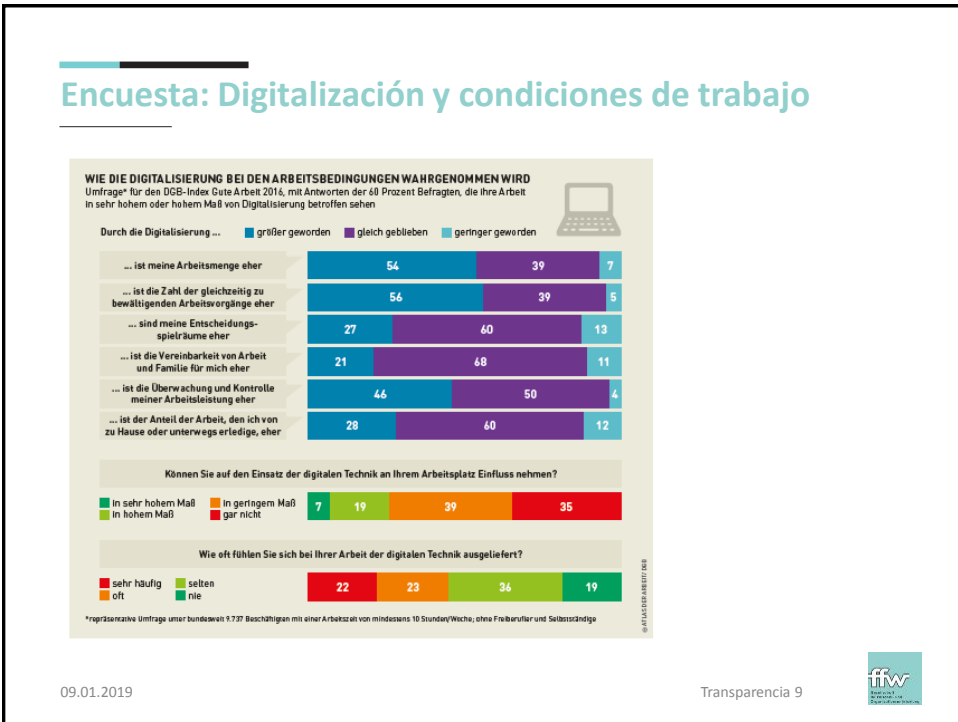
Encuesta: Digitalización y condiciones de trabajo

WIE DIE DIGITALISIERUNG BEI DEN ARBEITSBEDINGUNGEN WAHRGENOMMEN WIRD
Umfrage* für den DGB-Index Gute Arbeit 2016, mit Antworten der 60 Prozent Befragten, die ihre Arbeit in sehr hohem oder hohem Maß von Digitalisierung betroffen sehen

Durch die Digitalisierung ... größer geworden gleich geblieben geringer geworden

| | größer geworden | gleich geblieben | geringer geworden |
|---|---|---|---|
| ... ist meine Arbeitsmenge eher | 54 | 39 | 7 |
| ... ist die Zahl der gleichzeitig zu bewältigenden Arbeitsvorgänge eher | 56 | 39 | 5 |
| ... sind meine Entscheidungsspielräume eher | 27 | 60 | 13 |
| ... ist die Vereinbarkeit von Arbeit und Familie für mich eher | 21 | 68 | 11 |
| ... ist die Überwachung und Kontrolle meiner Arbeitsleistung eher | 46 | 50 | 4 |
| ... ist der Anteil der Arbeit, den ich von zu Hause oder unterwegs erledige, eher | 28 | 60 | 12 |

Können Sie auf den Einsatz der digitalen Technik an Ihrem Arbeitsplatz Einfluss nehmen?

in sehr hohem Maß in hohem Maß in geringem Maß gar nicht

7 19 39 35

Wie oft fühlen Sie sich bei Ihrer Arbeit der digitalen Technik ausgeliefert?

sehr häufig oft selten nie

22 23 36 19

*repräsentative Umfrage unter bundesweit 9.737 Beschäftigten mit einer Arbeitszeit von mindestens 10 Stunden/Woche; ohne Freiberufler und Selbstständige

© ATLAS DER ARBEIT / DGB

09.01.2019

Transparencia 9

ffw